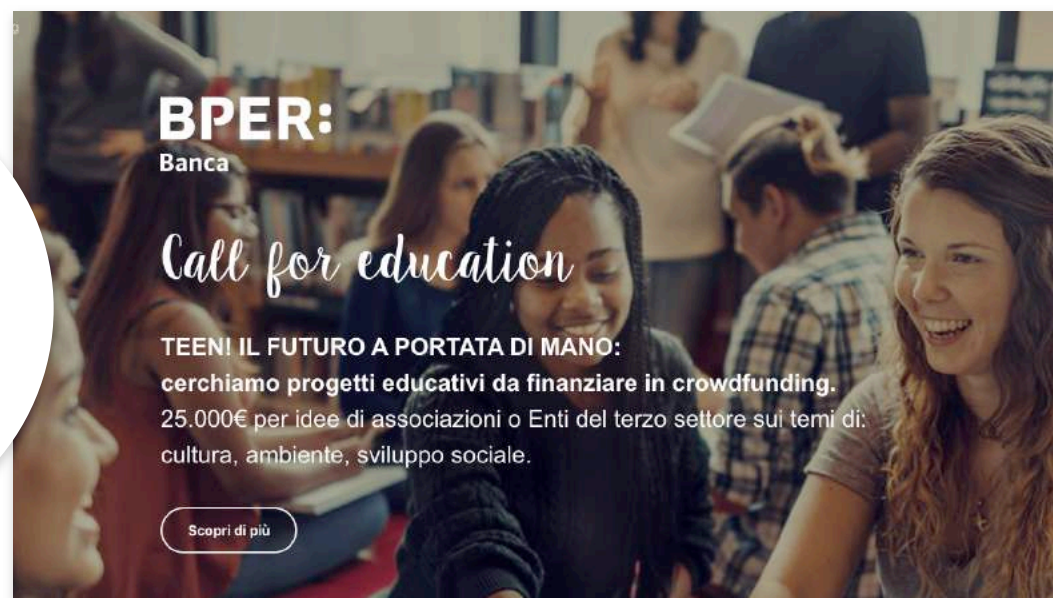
BPER:
Banca

Call for education

TEEN! IL FUTURO A PORTATA DI MANO:
cerchiamo progetti educativi da finanziare in crowdfunding.
25.000€ per idee di associazioni o Enti del terzo settore sui temi di: cultura, ambiente, sviluppo sociale.

Scopri di più